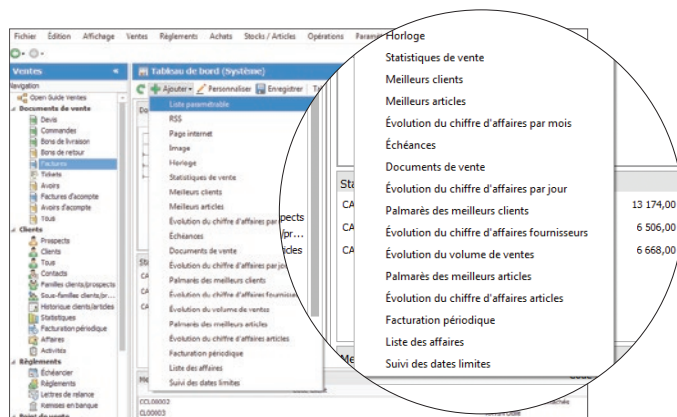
Fichier Édition Affichage Ventes Règlements Achats Stocks / Articles Opérations Paramè

Ventes
Navigation
Open Guide Ventes
Documents de vente
Devis
Commandes
Bons de livraison
Bons de retour
Factures
Tickets
Avoirs
Factures d'acompte
Avoirs d'acompte
Tous
Clients
Prospects
Clients
Tous
Contacts
Familles clients/prospects
Sous-familles clients/pr...
Historique clients/articles
Statistiques
Facturation périodique
Affaires
Activités
Règlements
Échéancier
Règlements
Lettres de relance
Remises en banque

Tableau de bord (Système)
Ajouter
Personnaliser
Enregistrer

Liste paramétrable
RSS
Page internet
Image
Horloge
Statistiques de vente
Meilleurs clients
Meilleurs articles
Évolution du chiffre d'affaires par mois
Échéances
Documents de vente
Évolution du chiffre d'affaires par jour
Palmarès des meilleurs clients
Évolution du chiffre d'affaires fournisseurs
Évolution du volume de ventes
Palmarès des meilleurs articles
Évolution du chiffre d'affaires articles
Facturation périodique
Liste des affaires
Suivi des dates limites

Horloge
Statistiques de vente
Meilleurs clients
Meilleurs articles
Évolution du chiffre d'affaires par mois
Échéances
Documents de vente
Évolution du chiffre d'affaires par jour
Palmarès des meilleurs clients
Évolution du chiffre d'affaires fournisseurs
Évolution du volume de ventes
Palmarès des meilleurs articles
Évolution du chiffre d'affaires articles
Facturation périodique
Liste des affaires
Suivi des dates limites

Sta
CA 13 174,00
CA 6 506,00
CA 6 668,00

CCL00002
CL00003